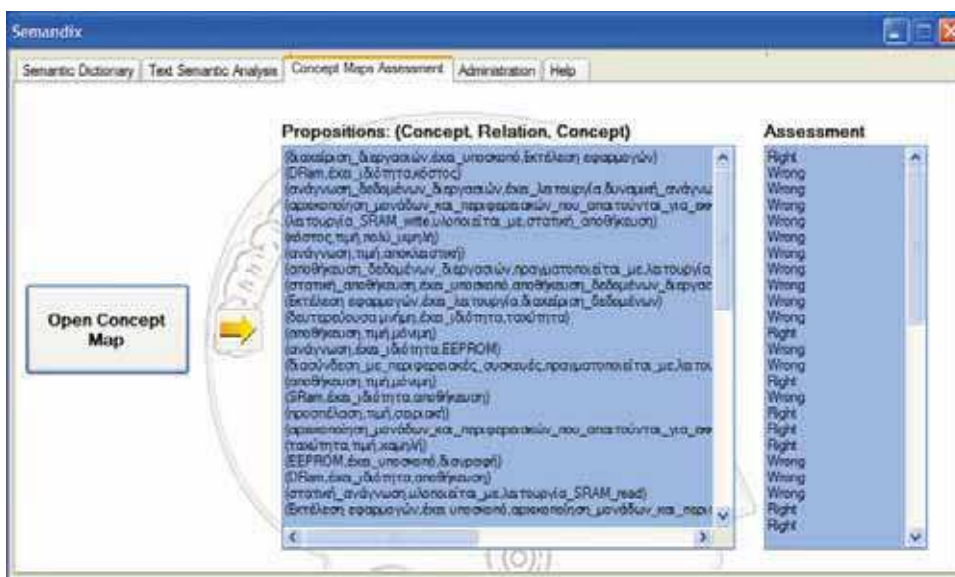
Semandix

Semantic Dictionary | Text Semantic Analysis | Concept Maps Assessment | Administration | Help

Open Concept Map

Propositions: (Concept, Relation, Concept)

(διαχείριση_διεργασιών,έχει_υποσκοπό,Εκτέλεση εφαρμογών)
(DRam,έχει_ιδιότητα,κόστος)
(ανάγνωση_δεδομένων_διεργασιών,έχει_λειτουργία,δυναμική_ανάγνω
(αρχικοποίηση_μονάδων_και_περιφερειακών_που_απαιτούνται_για_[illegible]
(λειτουργία_SRAM_write,υλοποιείται_με,στατική_αποθήκευση)
(κόστος,τιμή,πολύ_υψηλή)
(ανάγνωση,τιμή,αποκλειστική)
(αποθήκευση_δεδομένων_διεργασιών,πραγματοποιείται_με,λειτουργία_
(στατική_αποθήκευση,έχει_υποσκοπό,αποθήκευση_δεδομένων_διεργασ
(Εκτέλεση εφαρμογών,έχει_λειτουργία,διαχείριση_δεδομένων)
(δευτερεύουσα μνήμη,έχει_ιδιότητα,ταχύτητα)
(αποθήκευση,τιμή,μόνιμη)
(ανάγνωση,έχει_ιδιότητα,EEPROM)
(διασύνδεση_με_περιφερειακές_συσκευές,πραγματοποιείται_με,λειτου
(αποθήκευση,τιμή,μόνιμη)
(SRam,έχει_ιδιότητα,αποθήκευση)
(προσπέλαση,τιμή,σειριακή)
(αρχικοποίηση_μονάδων_και_περιφερειακών_που_απαιτούνται_για_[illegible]
(ταχύτητα,τιμή,χαμηλή)
(EEPROM,έχει_υποσκοπό,διαγραφή)
(DRam,έχει_ιδιότητα,αποθήκευση)
(στατική_ανάγνωση,υλοποιείται_με,λειτουργία_SRAM_read)
(Εκτέλεση εφαρμογών,έχει_υποσκοπό,αρχικοποίηση_μονάδων_και_περι

Assessment

Right
Wrong
Wrong
Wrong
Wrong
Wrong
Wrong
Wrong
Wrong
Wrong
Wrong
Right
Wrong
Wrong
Right
Wrong
Right
Right
Right
Wrong
Wrong
Wrong
Right
Right